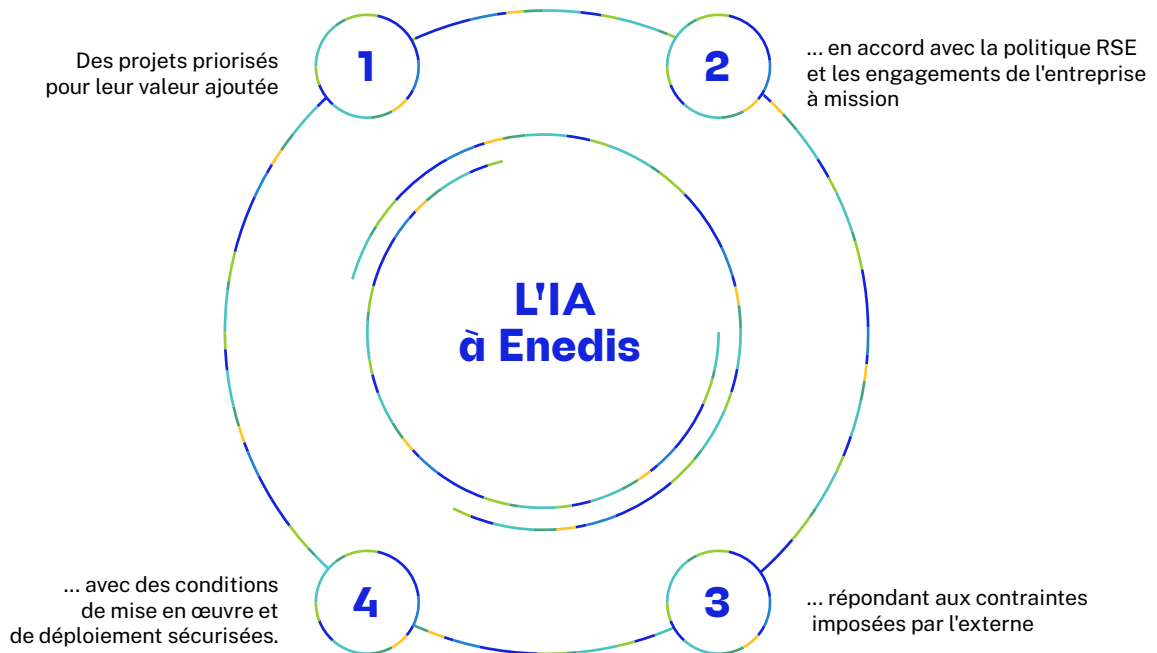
Des projets priorisés pour leur valeur ajoutée

1

2

... en accord avec la politique RSE et les engagements de l'entreprise à mission

L'IA à Enedis

... avec des conditions de mise en œuvre et de déploiement sécurisées.

4

3

... répondant aux contraintes imposées par l'externe